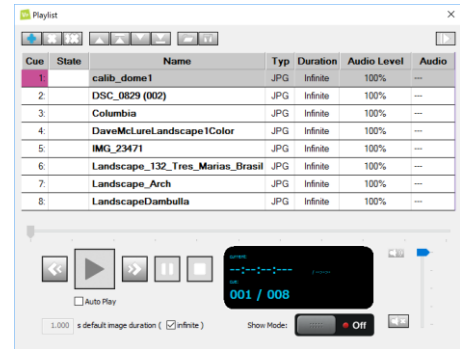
Playlist

| Cue | State | Name | Typ | Duration | Audio Level | Audio |
|---|---|---|---|---|---|---|
| 1: | | calib_dome1 | JPG | Infinite | 100% | --- |
| 2: | | DSC_0829 (002) | JPG | Infinite | 100% | --- |
| 3: | | Columbia | JPG | Infinite | 100% | --- |
| 4: | | DaveMcLureLandscape1Color | JPG | Infinite | 100% | --- |
| 5: | | IMG_23471 | JPG | Infinite | 100% | --- |
| 6: | | Landscape_132_Tres_Marias_Brasil | JPG | Infinite | 100% | --- |
| 7: | | Landscape_Arch | JPG | Infinite | 100% | --- |
| 8: | | LandscapeDambulla | JPG | Infinite | 100% | --- |

--:--:--:---
001 / 008

Auto Play

1.000 s default image duration ( infinite )

Show Mode: Off